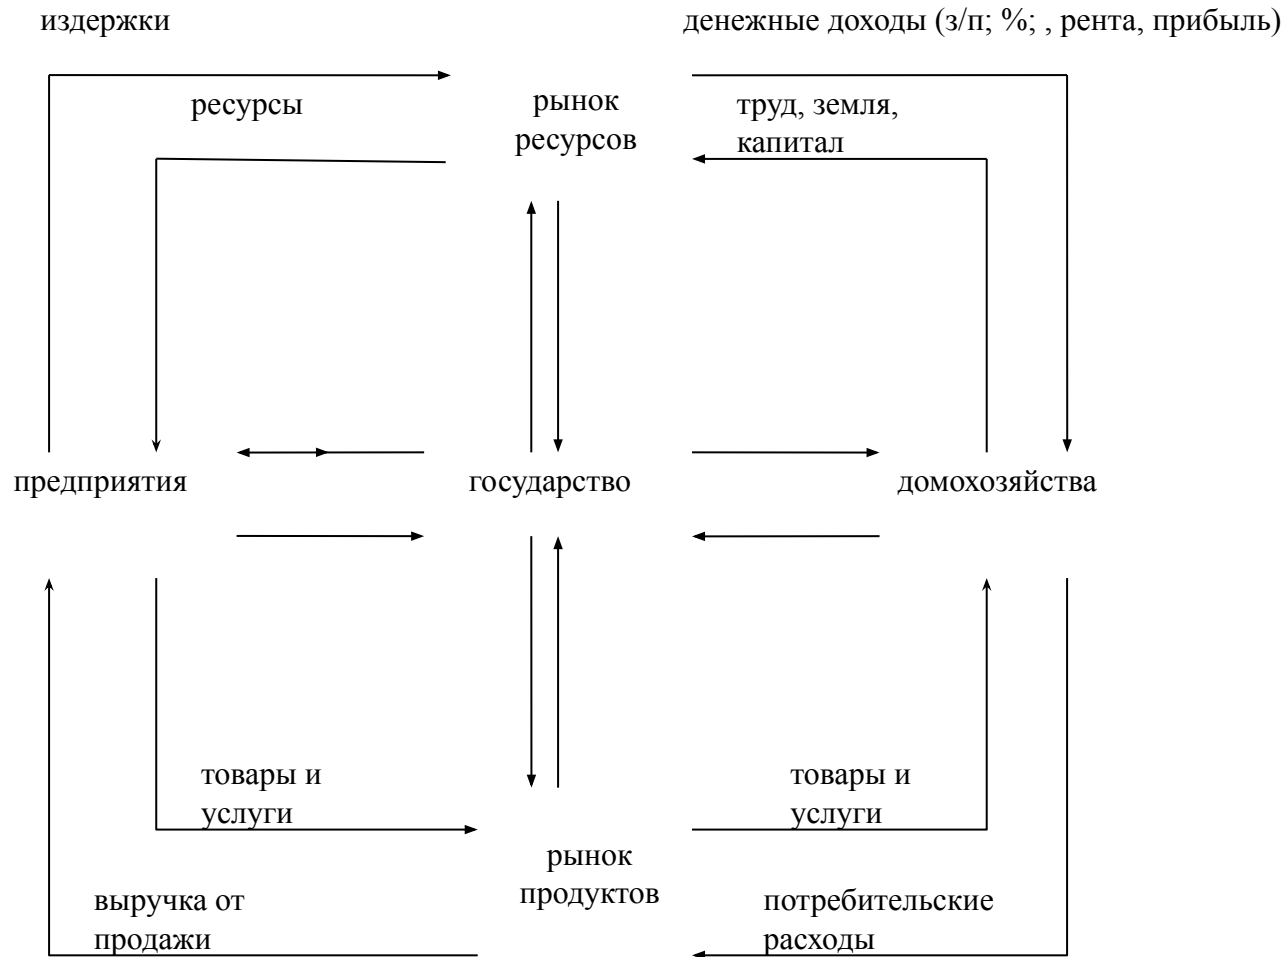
издержки

денежные доходы (з/п; %; , рента, прибыль)

ресурсы

рынок ресурсов

труд, земля, капитал

предприятия

государство

домохозяйства

товары и услуги

товары и услуги

рынок продуктов

выручка от продажи

потребительские расходы